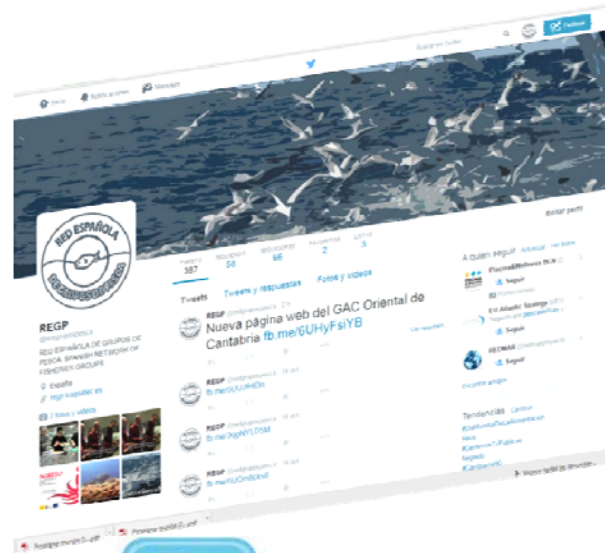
Inicio Notificaciones Mensajes

Buscar en Twitter

Twittear

Editar perfil

TWEETS 387 SIGUIENDO 58 SEGUIDORES 66 FAVORITOS 2 LISTAS 3

RED ESPAÑOLA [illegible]

REGP
@redgruposdepesca

RED ESPAÑOLA DE GRUPOS DE PESCA. SPANISH NETWORK OF FISHERIES GROUPS

España
regp.mapama.es

Fotos y videos

Tweets Tweets y respuestas Fotos y videos

REGP @redgruposdepesca · 2 h
Nueva página web del GAC Oriental de Cantabria fb.me/6UHyFsiYB

REGP @redgruposdepesca · 18 abr.
fb.me/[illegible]

REGP @redgruposdepesca · 18 abr.
fb.me/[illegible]

REGP @redgruposdepesca · 18 abr.
fb.me/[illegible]

A quién seguir · Actualizar · Ver todos

Seguir

EU Atlantic Strategy
Seguir

FEDMAR
Seguir

Encontrar amigos

Tendencias · Cambiar
#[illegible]

Mostrar todas las descargas...